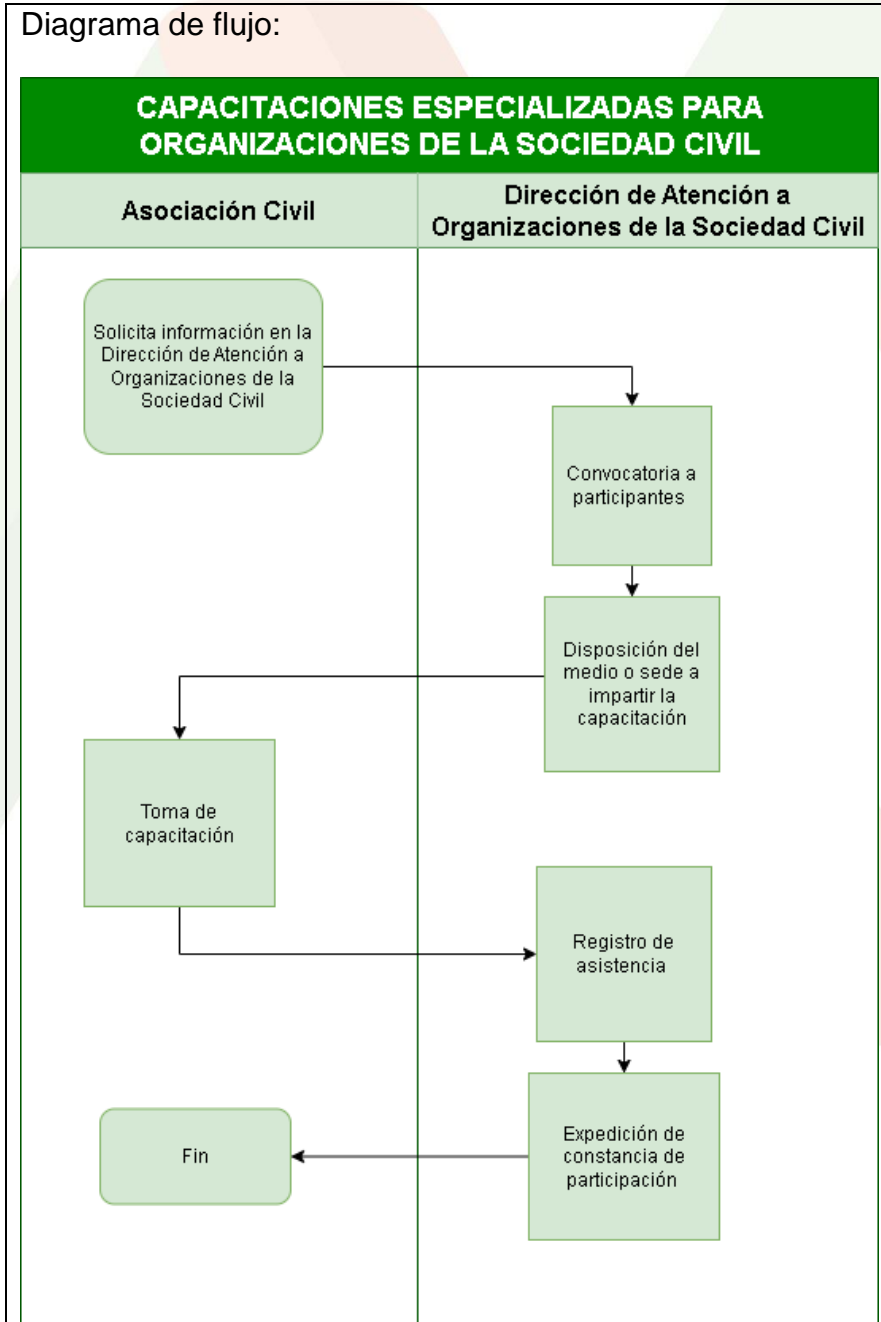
Diagrama de flujo:

CAPACITACIONES ESPECIALIZADAS PARA ORGANIZACIONES DE LA SOCIEDAD CIVIL

Asociación Civil

Dirección de Atención a Organizaciones de la Sociedad Civil

Solicita información en la Dirección de Atención a Organizaciones de la Sociedad Civil

Convocatoria a participantes

Disposición del medio o sede a impartir la capacitación

Toma de capacitación

Registro de asistencia

Expedición de constancia de participación

Fin